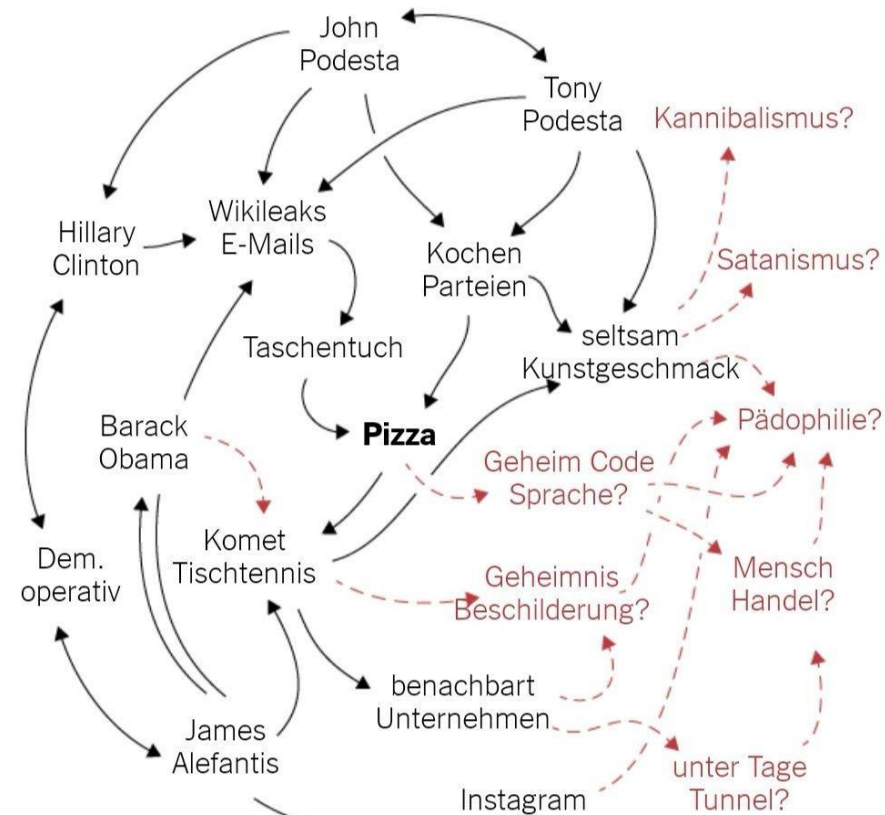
John Podesta

Tony Podesta

Kannibalismus?

Hillary Clinton

Wikileaks E-Mails

Kochen Parteien

Satanismus?

Taschentuch

seltsam Kunstgeschmack

Barack Obama

Pizza

Pädophilie?

Geheim Code Sprache?

Dem. operativ

Komet Tischtennis

Geheimnis Beschilderung?

Mensch Handel?

benachbart Unternehmen

James Alefantis

unter Tage Tunnel?

Instagram